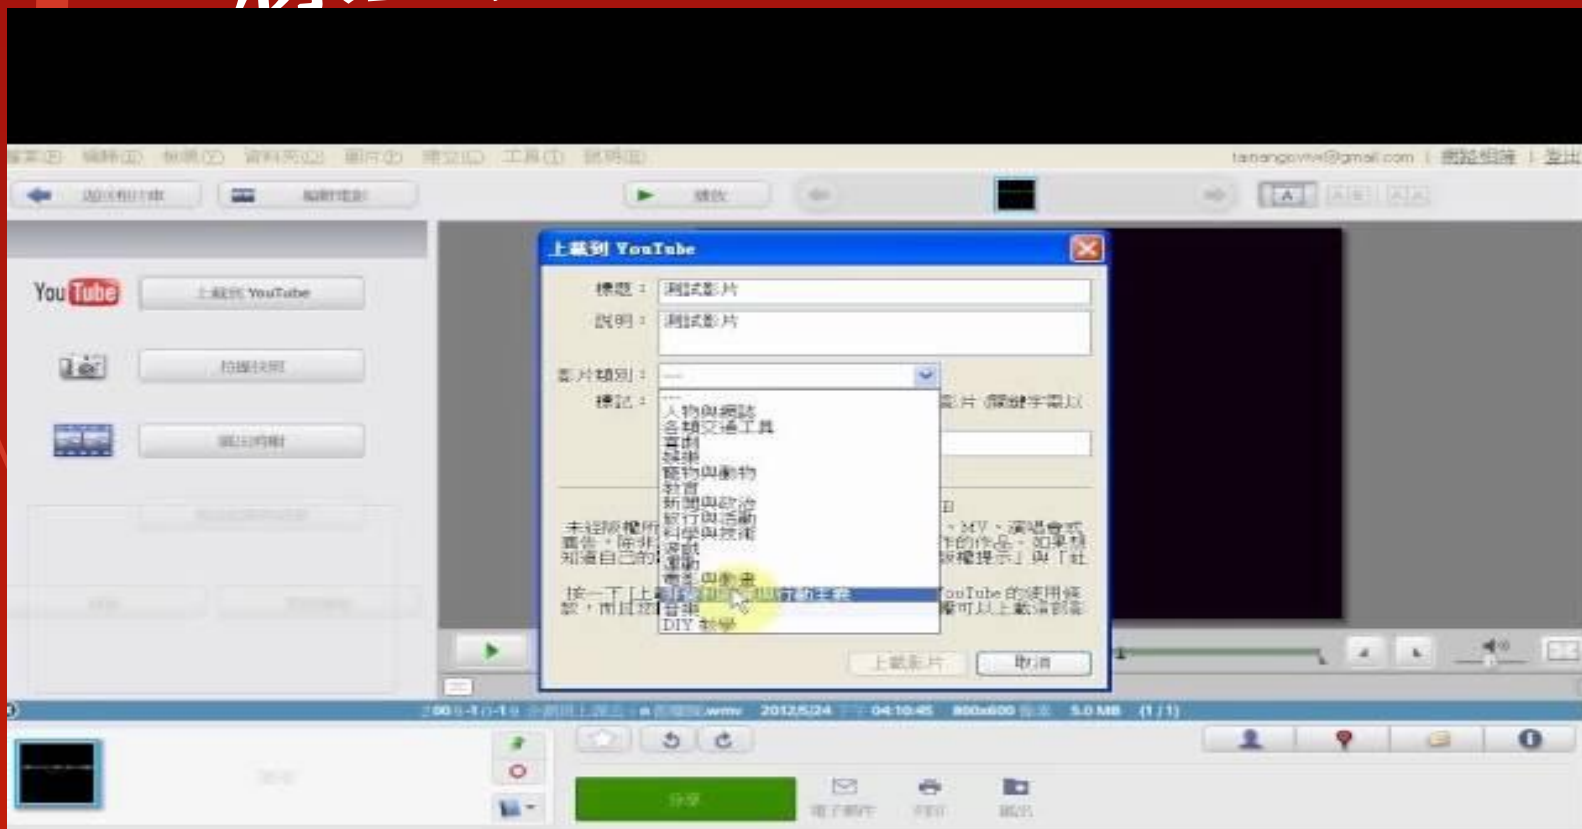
檔案(F) 編輯(E) 檢視(V) 資料夾(O) 圖片(P) 建立(C) 工具(T) 說明(H)

taipangoviv@gmail.com | 網路相簿 | 登出

返回相片庫

播放

上載到 YouTube

YouTube

上載到 YouTube

標題： 測試影片

說明： 測試影片

影片類別： ----

標記：

----
人物與網誌
各類交通工具
喜劇
娛樂
寵物與動物
教育
新聞與政治
旅行與活動
科學與技術
遊戲
運動
電影與動畫
非營利組織與行動主義
音樂
DIY 教學

影片 (關鍵字需以

未經版權所 ... MV、演唱會或 ... 作的作品。如果 ... 知道自己的 ... 版權提示」與「社

按一下 [上 ... YouTube 的使用條款，而且您 ... 權可以上載這部

上載影片 取消

2012/5/24 04:10:45 800x600 5.0 MB (1 / 1)

分享